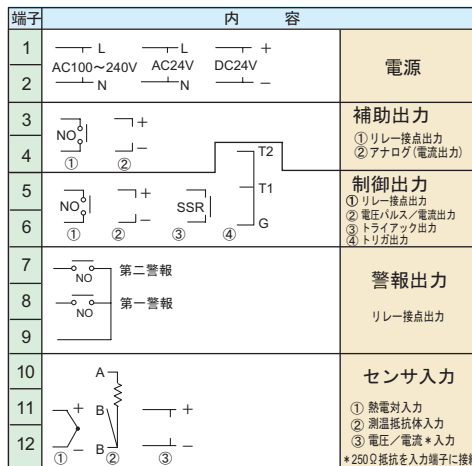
| 端子 | 内　容 | |
|---|---|---|
| 1 | L　L　+ AC100～240V　AC24V　DC24V | 電源 |
| 2 | N　N　– | |
| 3 | NO　+ | 補助出力 ①リレー接点出力 ②アナログ(電流出力) |
| 4 | ①　–　②　T2 | |
| 5 | NO　+　SSR　T1 | 制御出力 ① リレー接点出力 ② 電圧パルス/電流出力 ③ トライアック出力 ④ トリガ出力 |
| 6 | ①　–　②　③　④　G | |
| 7 | NO　第二警報 | 警報出力 リレー接点出力 |
| 8 | NO　第一警報 | |
| 9 | | |
| 10 | A | センサ入力 ① 熱電対入力 ② 測温抵抗体入力 ③ 電圧／電流＊入力 ＊250Ω抵抗を入力端子に接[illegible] |
| 11 | +　B　+ | |
| 12 | ①　–　B②　–　③ | |